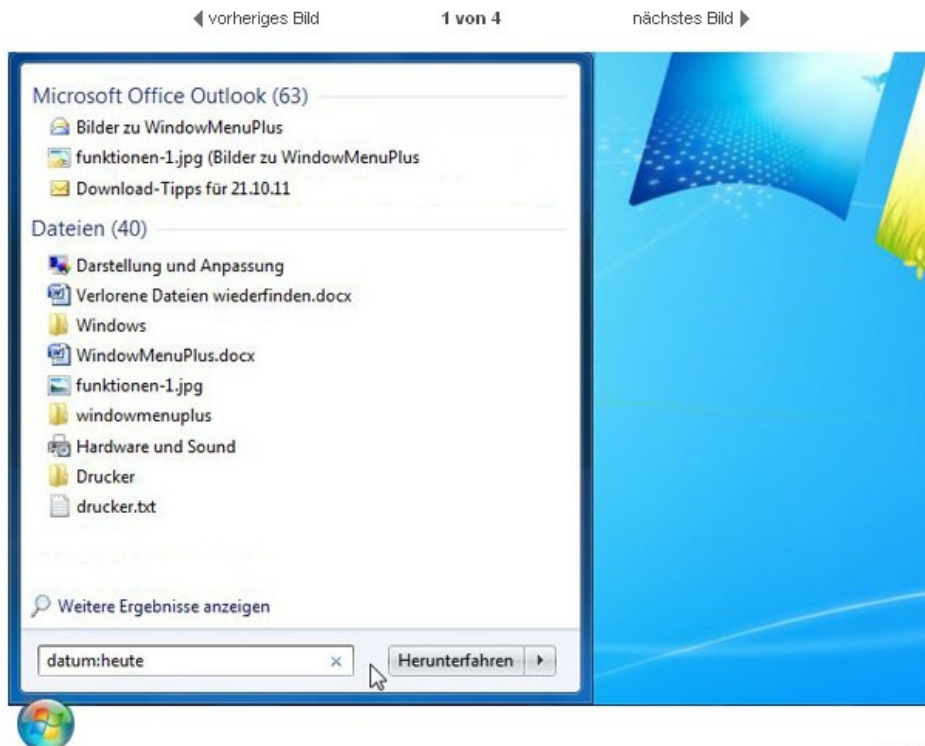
vorheriges Bild 1 von 4 nächstes Bild

Microsoft Office Outlook (63)
Bilder zu WindowMenuPlus
funktionen-1.jpg (Bilder zu WindowMenuPlus
Download-Tipps für 21.10.11

Dateien (40)
Darstellung und Anpassung
Verlorene Dateien wiederfinden.docx
Windows
WindowMenuPlus.docx
funktionen-1.jpg
windowmenuplus
Hardware und Sound
Drucker
drucker.txt

Weitere Ergebnisse anzeigen

datum:heute ×
Herunterfahren